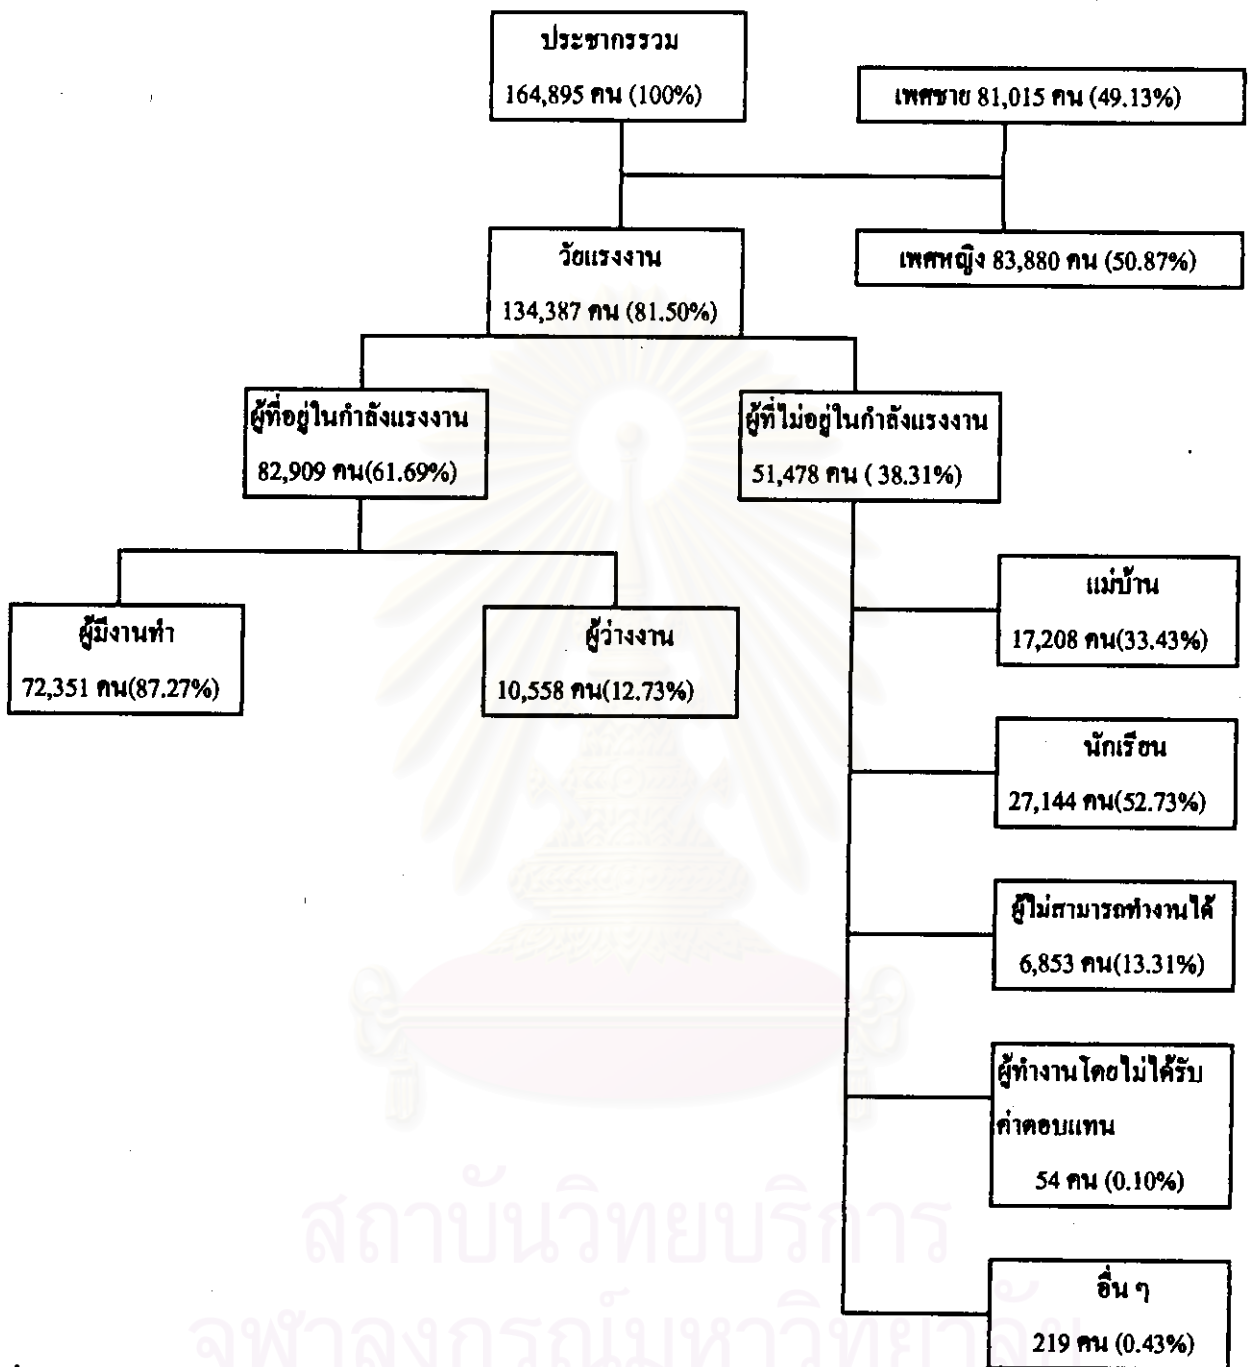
ประชากรรวม
164,895 คน (100%)

เพศชาย 81,015 คน (49.13%)

เพศหญิง 83,880 คน (50.87%)

วัยแรงงาน
134,387 คน (81.50%)

ผู้ที่อยู่ในกำลังแรงงาน
82,909 คน(61.69%)

ผู้ที่ไม่อยู่ในกำลังแรงงาน
51,478 คน ( 38.31%)

ผู้มีงานทำ
72,351 คน(87.27%)

ผู้ว่างงาน
10,558 คน(12.73%)

แม่บ้าน
17,208 คน(33.43%)

นักเรียน
27,144 คน(52.73%)

ผู้ไม่สามารถทำงานได้
6,853 คน(13.31%)

ผู้ทำงานโดยไม่ได้รับค่าตอบแทน
54 คน (0.10%)

อื่น ๆ
219 คน (0.43%)

สถาบันวิทยบริการ
จุฬาลงกรณ์มหาวิทยาลัย